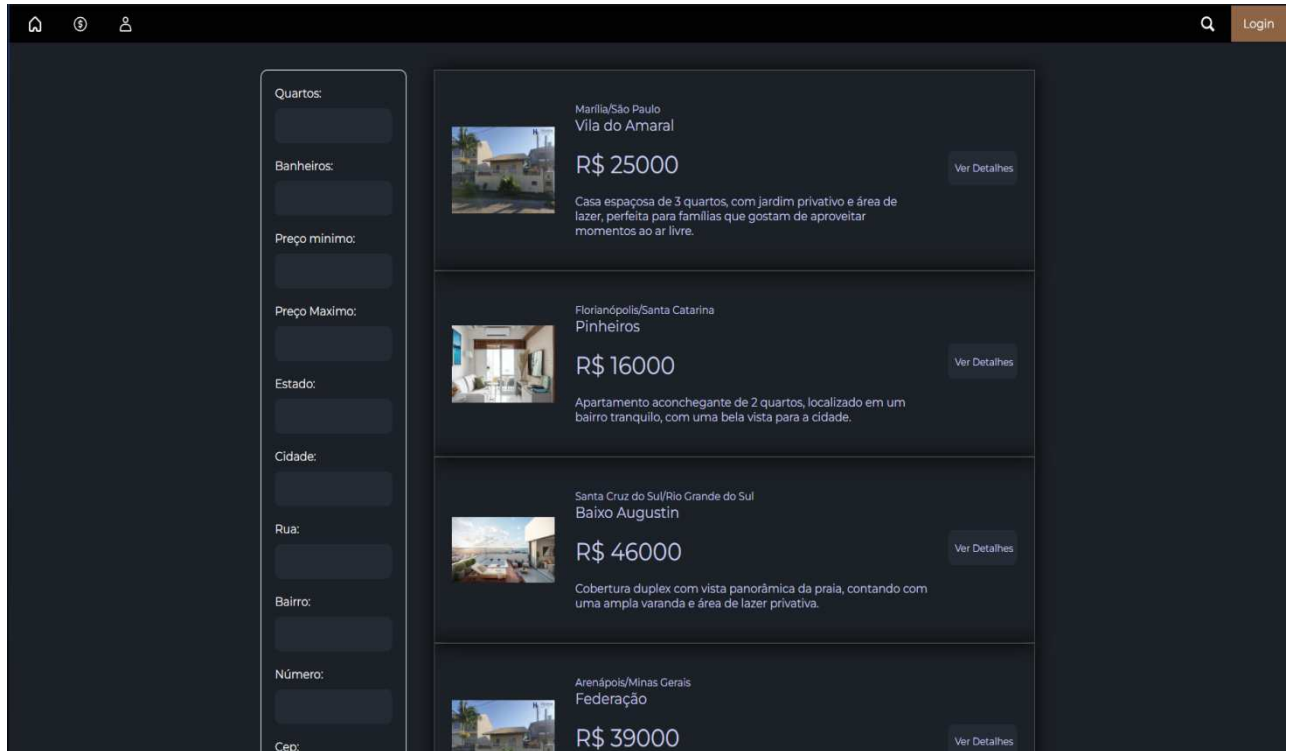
Login

Quartos:

Banheiros:

Preço minimo:

Preço Maximo:

Estado:

Cidade:

Rua:

Bairro:

Número:

Cep:

Marília/São Paulo
Vila do Amaral
R$ 25000
Casa espaçosa de 3 quartos, com jardim privativo e área de lazer, perfeita para famílias que gostam de aproveitar momentos ao ar livre.
Ver Detalhes

Florianópolis/Santa Catarina
Pinheiros
R$ 16000
Apartamento aconchegante de 2 quartos, localizado em um bairro tranquilo, com uma bela vista para a cidade.
Ver Detalhes

Santa Cruz do Sul/Rio Grande do Sul
Baixo Augustin
R$ 46000
Cobertura duplex com vista panorâmica da praia, contando com uma ampla varanda e área de lazer privativa.
Ver Detalhes

Arenápois/Minas Gerais
Federação
R$ 39000
Ver Detalhes